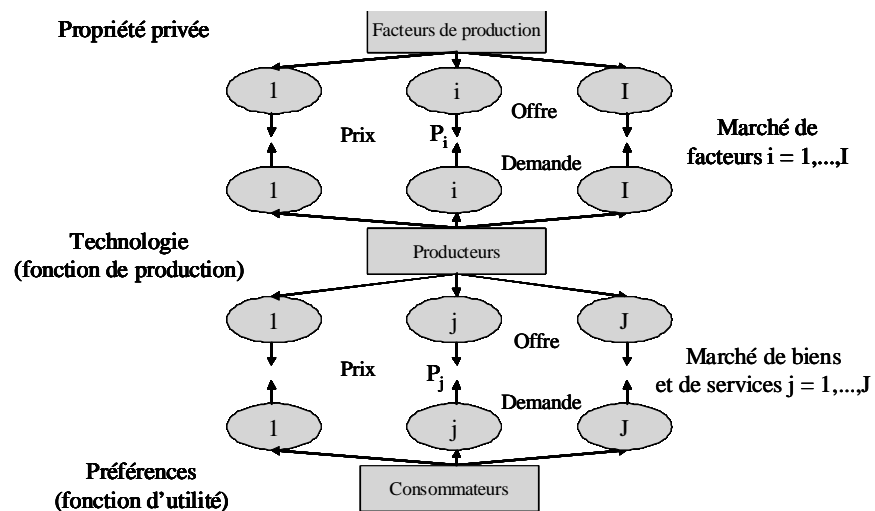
Propriété privée

Facteurs de production

1

i

I

Offre

Prix

$P_i$

Marché de facteurs i = 1,...,I

Demande

1

i

I

Technologie (fonction de production)

Producteurs

1

j

J

Offre

Prix

$P_j$

Marché de biens et de services j = 1,...,J

Demande

1

j

J

Préférences (fonction d'utilité)

Consommateurs